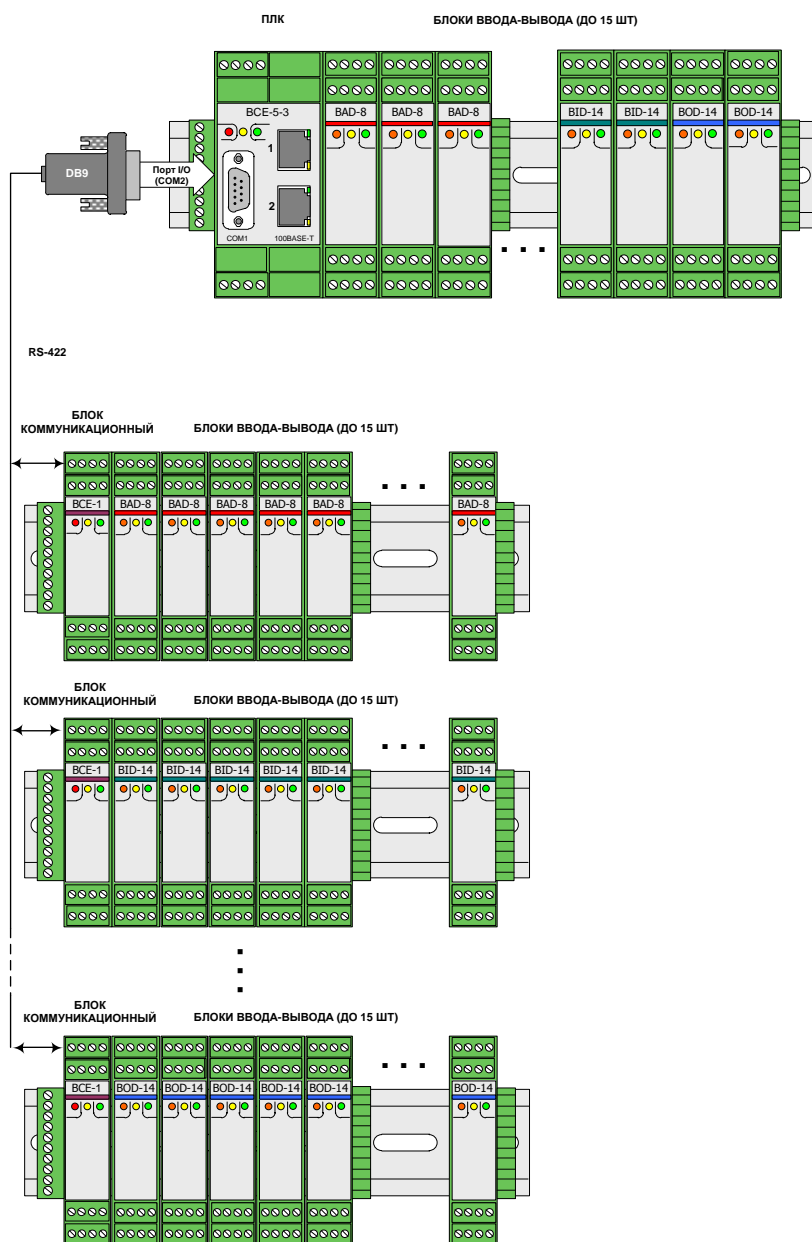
ПЛК

БЛОКИ ВВОДА-ВЫВОДА (ДО 15 ШТ)

BCE-5-3

BAD-8 BAD-8 BAD-8

BID-14 BID-14 BOD-14 BOD-14

DB9

Порт I/O (COM2)

1

2

COM1

100BASE-T

RS-422

БЛОК КОММУНИКАЦИОННЫЙ

БЛОКИ ВВОДА-ВЫВОДА (ДО 15 ШТ)

BCE-1 BAD-8 BAD-8 BAD-8 BAD-8 BAD-8 BAD-8

БЛОК КОММУНИКАЦИОННЫЙ

БЛОКИ ВВОДА-ВЫВОДА (ДО 15 ШТ)

BCE-1 BID-14 BID-14 BID-14 BID-14 BID-14 BID-14

БЛОК КОММУНИКАЦИОННЫЙ

БЛОКИ ВВОДА-ВЫВОДА (ДО 15 ШТ)

BCE-1 BOD-14 BOD-14 BOD-14 BOD-14 BOD-14 BOD-14